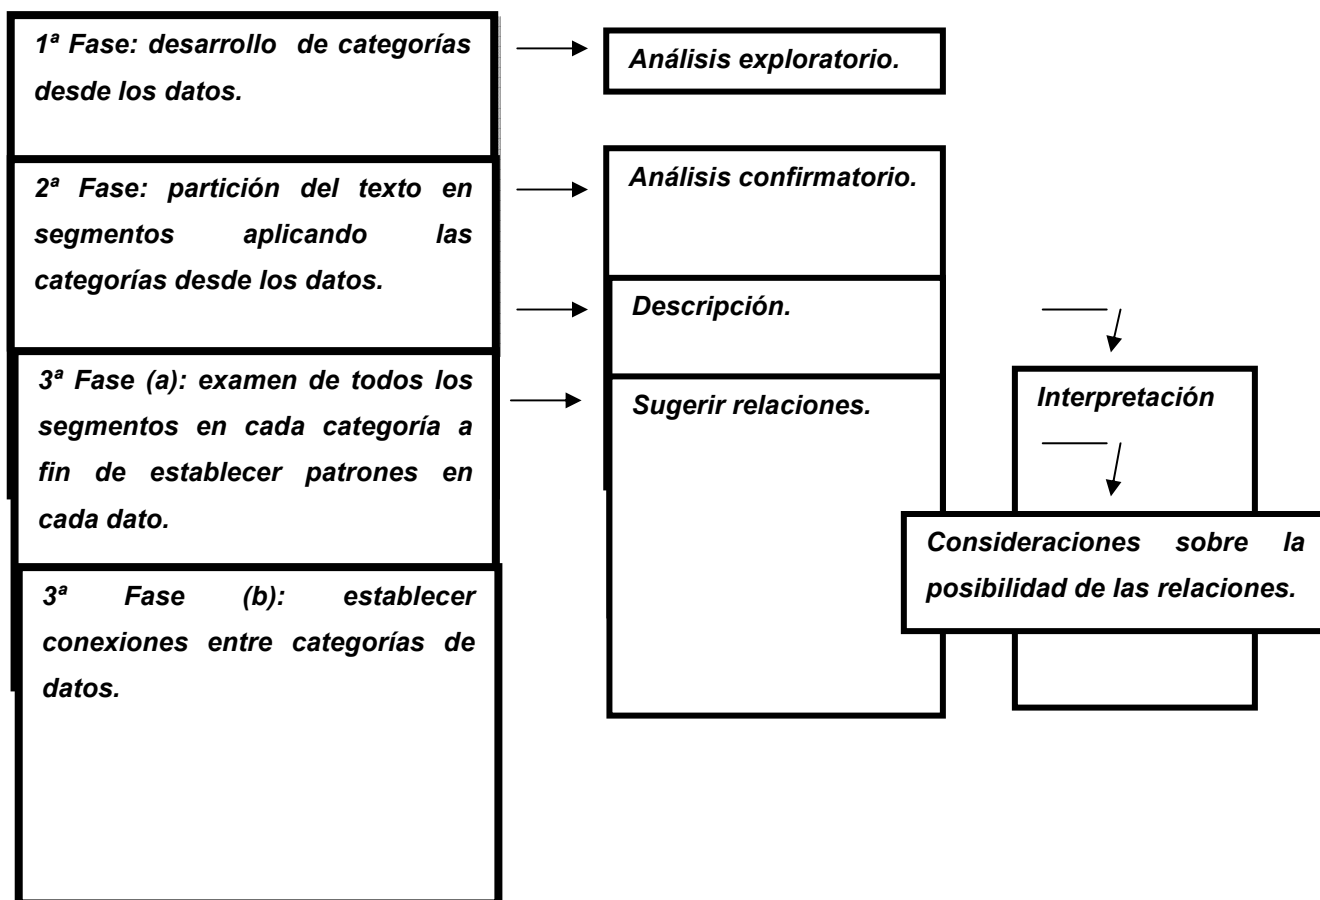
1ª Fase: desarrollo de categorías desde los datos.

Análisis exploratorio.

2ª Fase: partición del texto en segmentos aplicando las categorías desde los datos.

Análisis confirmatorio.

Descripción.

3ª Fase (a): examen de todos los segmentos en cada categoría a fin de establecer patrones en cada dato.

Sugerir relaciones.

Interpretación

Consideraciones sobre la posibilidad de las relaciones.

3ª Fase (b): establecer conexiones entre categorías de datos.